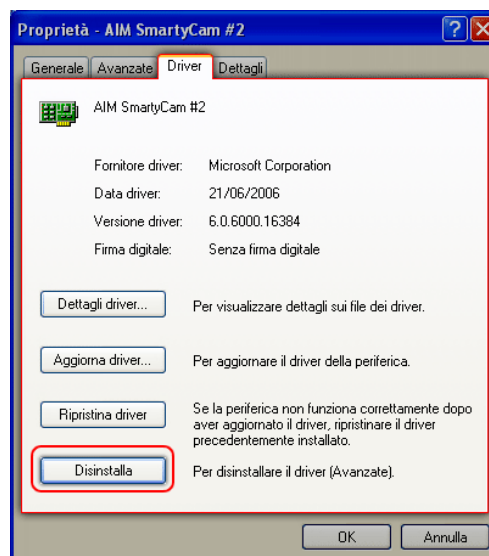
Proprietà - AIM SmartyCam #2

Generale | Avanzate | Driver | Dettagli

AIM SmartyCam #2

Fornitore driver: Microsoft Corporation

Data driver: 21/06/2006

Versione driver: 6.0.6000.16384

Firma digitale: Senza firma digitale

Dettagli driver... Per visualizzare dettagli sui file dei driver.

Aggiorna driver... Per aggiornare il driver della periferica.

Ripristina driver Se la periferica non funziona correttamente dopo aver aggiornato il driver, ripristinare il driver precedentemente installato.

Disinstalla Per disinstallare il driver (Avanzate).

OK Annulla